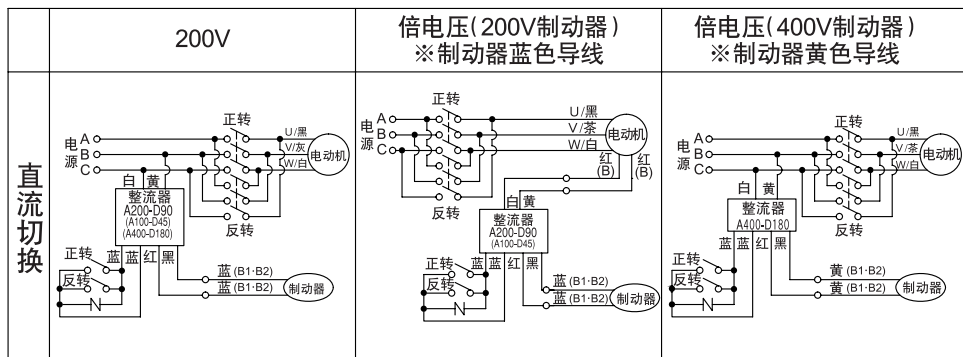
|  | 200V | 倍电压(200V制动器)<br>※制动器蓝色导线 | 倍电压(400V制动器)<br>※制动器黄色导线 |
|---|---|---|---|
| 直流切换 | 电源 A B C<br>正转<br>U/黑<br>V/灰<br>W/白<br>电动机<br>白 黄<br>整流器<br>A200-D90<br>(A100-D45)<br>(A400-D180)<br>反转<br>正转<br>反转<br>N<br>蓝 蓝 红 黑<br>蓝 (B1·B2)<br>蓝 (B1·B2)<br>制动器 | 电源 A B C<br>正转<br>U/黑<br>V/茶<br>W/白<br>电动机<br>红 (B)<br>红 (B)<br>白 黄<br>反转<br>整流器<br>A200-D90<br>(A100-D45)<br>正转<br>反转<br>N<br>蓝 蓝 红 黑<br>蓝 (B1·B2)<br>蓝 (B1·B2)<br>制动器 | 电源 A B C<br>正转<br>U/黑<br>V/茶<br>W/白<br>电动机<br>白 黄<br>整流器<br>A400-D180<br>反转<br>蓝 蓝 红 黑<br>正转<br>反转<br>N<br>黄 (B1·B2)<br>黄 (B1·B2)<br>制动器 |